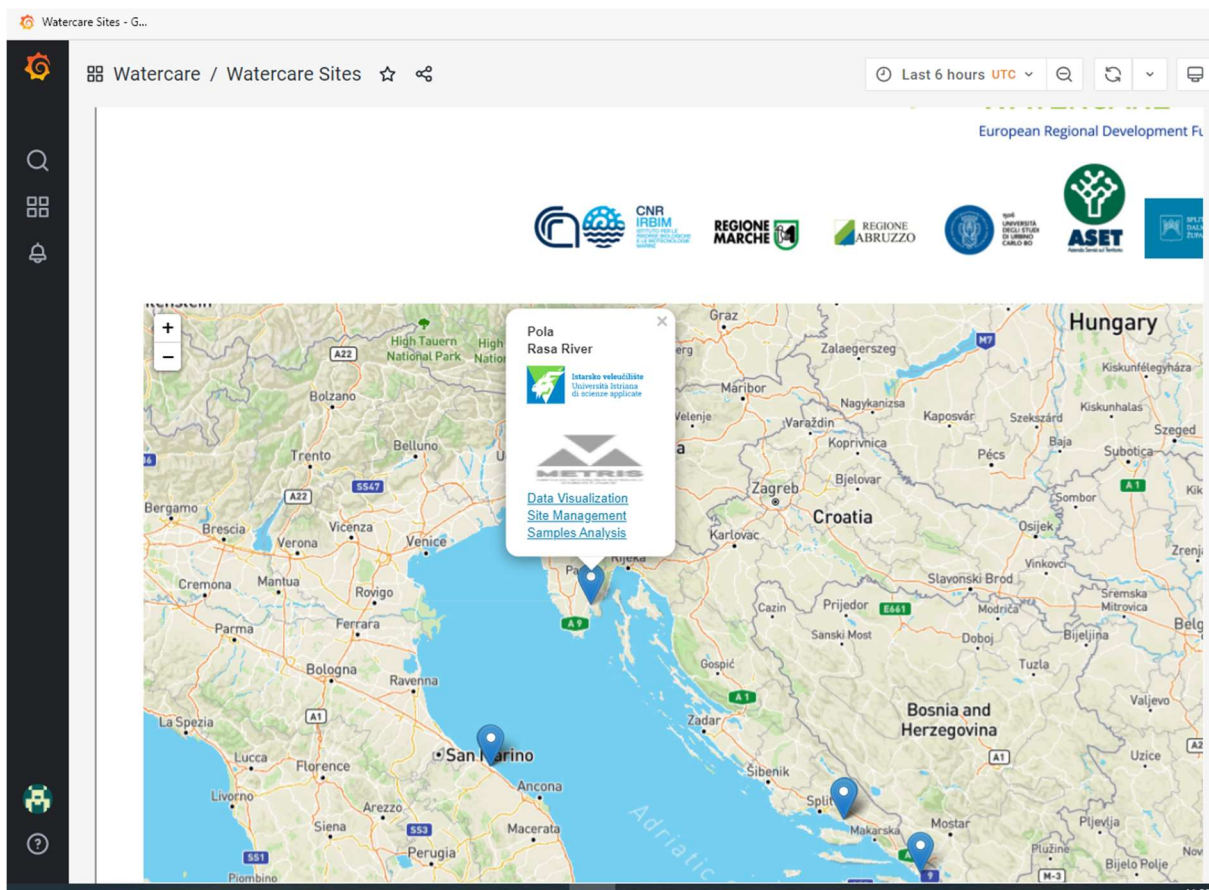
Watercare Sites - G...

Watercare / Watercare Sites

Last 6 hours UTC

European Regional Development Fu

CNR IRBIM

REGIONE MARCHE

REGIONE ABRUZZO

UNIVERSITÀ DEGLI STUDI DI URBINO CARLO BO

ASET

+
−

Pola
Rasa River

Istarsko veleučilište
Università Istriana di scienze applicate

METRIS

Data Visualization
Site Management
Samples Analysis

Hungary
Graz
Zalaegerszeg
Kiskunfélegyháza
Maribor
Nagykanizsa
Kaposvár
Szekszárd
Kiskunhalas
Varaždin
Szeged
Koprivnica
Baja
Pécs
Subotica
Bjelovar
Zagreb
Sombor
Croatia
Osijek
Karlovac
Vinkovci
Zrenja
Rijeka
Slavonski Brod
Sremska Mitrovica
Cazin
Prijedor
Modriča
Sanski Most
Doboj
Bijeljina
Gospić
Tuzla
Valjevo
Zadar
Bosnia and Herzegovina
Šibenik
Split
Uzice
Makarska
Mostar
Pljevlja
Plužine
Bijelo Polje
High Tauern National Park
Bolzano
Belluno
Trento
Bergamo
Brescia
Vicenza
Verona
Venice
Cremona
Mantua
Rovigo
Parma
Ferrara
Bologna
Ravenna
La Spezia
San Marino
Lucca
Florence
Ancona
Livorno
Arezzo
Siena
Macerata
Perugia
Piombino
Adriatic
Hungary
A22
S547
A1
A9
E661
M7
S53
S51
M-3